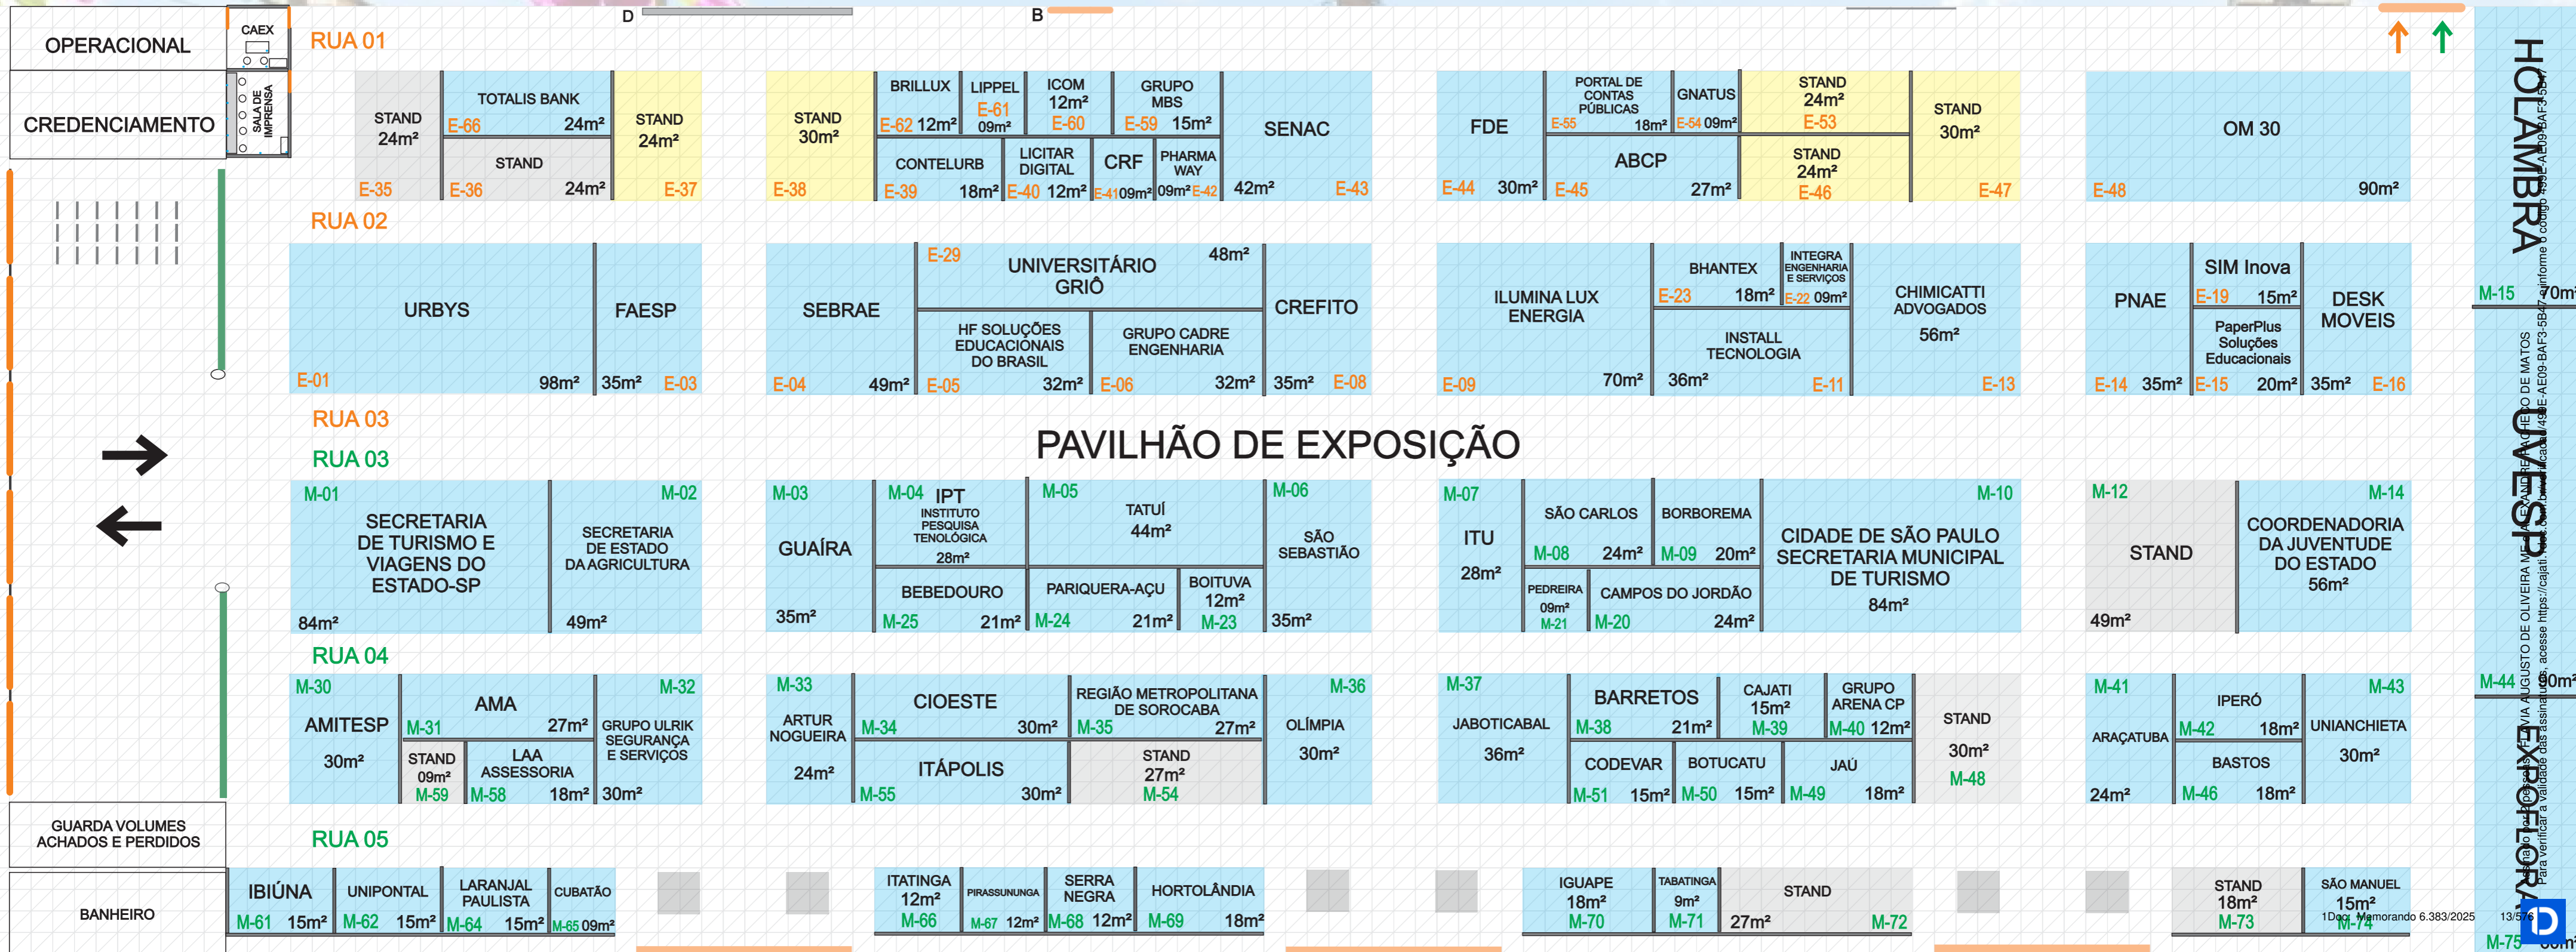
D B

OPERACIONAL CAEX

CREDENCIAMENTO SALA DE IMPRENSA

RUA 01

STAND 24m² E-35
TOTALIS BANK E-66 24m²
STAND E-36 24m²
STAND 24m² E-37
STAND 30m² E-38
BRILLUX E-62 12m²
LIPPEL E-61 09m²
ICOM 12m² E-60
GRUPO MBS E-59 15m²
CONTELURB E-39 18m²
LICITAR DIGITAL E-40 12m²
CRF E-41 09m²
PHARMA WAY 09m² E-42
SENAC 42m² E-43
FDE E-44 30m²
PORTAL DE CONTAS PÚBLICAS E-55 18m²
GNATUS E-54 09m²
STAND 24m² E-53
ABCP E-45 27m²
STAND 24m² E-46
STAND 30m² E-47
OM 30 E-48 90m²

RUA 02

URBYS E-01 98m²
FAESP 35m² E-03
SEBRAE E-04 49m²
E-29 UNIVERSITÁRIO GRIÔ 48m²
HF SOLUÇÕES EDUCACIONAIS DO BRASIL E-05 32m²
GRUPO CADRE ENGENHARIA E-06 32m²
CREFITO 35m² E-08
ILUMINA LUX ENERGIA E-09 70m²
BHANTEX E-23 18m²
INTEGRA ENGENHARIA E SERVIÇOS E-22 09m²
INSTALL TECNOLOGIA 36m² E-11
CHIMICATTI ADVOGADOS 56m² E-13
PNAE E-14 35m²
SIM Inova E-19 15m²
PaperPlus Soluções Educacionais E-15 20m²
DESK MOVEIS 35m² E-16

RUA 03
PAVILHÃO DE EXPOSIÇÃO
RUA 03

M-01 SECRETARIA DE TURISMO E VIAGENS DO ESTADO-SP 84m²
M-02 SECRETARIA DE ESTADO DA AGRICULTURA 49m²
M-03 GUAÍRA 35m²
M-04 IPT INSTITUTO PESQUISA TENOLÓGICA 28m²
M-05 TATUÍ 44m²
M-06 SÃO SEBASTIÃO 35m²
BEBEDOURO M-25 21m²
PARIQUERA-AÇU M-24 21m²
BOITUVA 12m² M-23
M-07 ITU 28m²
SÃO CARLOS M-08 24m²
BORBOREMA M-09 20m²
PEDREIRA 09m² M-21
CAMPOS DO JORDÃO M-20 24m²
M-10 CIDADE DE SÃO PAULO SECRETARIA MUNICIPAL DE TURISMO 84m²
M-12 STAND 49m²
M-14 COORDENADORIA DA JUVENTUDE DO ESTADO 56m²

RUA 04

M-30 AMITESP 30m²
AMA M-31 27m²
STAND 09m² M-59
LAA ASSESSORIA M-58 18m²
M-32 GRUPO ULRIK SEGURANÇA E SERVIÇOS 30m²
M-33 ARTUR NOGUEIRA 24m²
CIOESTE M-34 30m²
REGIÃO METROPOLITANA DE SOROCABA M-35 27m²
ITÁPOLIS M-55 30m²
STAND 27m² M-54
M-36 OLÍMPIA 30m²
M-37 JABOTICABAL 36m²
BARRETOS M-38 21m²
CAJATI 15m² M-39
GRUPO ARENA CP M-40 12m²
STAND 30m² M-48
CODEVAR M-51 15m²
BOTUCATU M-50 15m²
JAÚ M-49 18m²
M-41 ARAÇATUBA 24m²
IPERÓ M-42 18m²
BASTOS M-46 18m²
M-43 UNIANCHIETA 30m²

GUARDA VOLUMES ACHADOS E PERDIDOS

RUA 05

BANHEIRO
IBIÚNA M-61 15m²
UNIPONTAL M-62 15m²
LARANJAL PAULISTA M-64 15m²
CUBATÃO M-65 09m²
ITATINGA 12m² M-66
PIRASSUNUNGA M-67 12m²
SERRA NEGRA M-68 12m²
HORTOLÂNDIA M-69 18m²
IGUAPE 18m² M-70
TABATINGA 9m² M-71
STAND 27m² M-72
STAND 18m² M-73
SÃO MANUEL 15m² M-74

HOLAMBRA M-15 70m²
UVESP M-44 30m²
EXPOFLORA M-75

1Doc: Memorando 6.383/2025 13/5